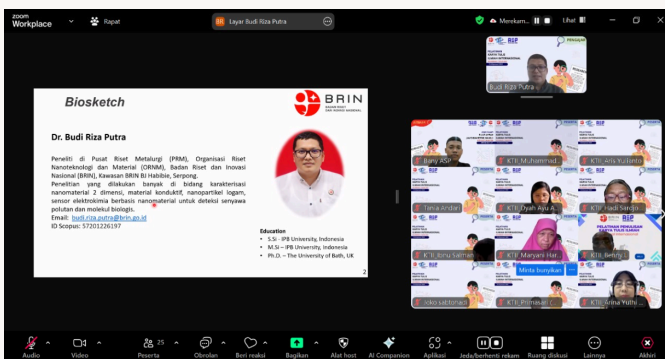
zoom Workplace

Rapat

BR Layar Budi Riza Putra

Merekam... Lihat

Biosketch

BRIN BADAN RISET DAN INOVASI NASIONAL

Dr. Budi Riza Putra

Peneliti di Pusat Riset Metalurgi (PRM), Organisasi Riset Nanoteknologi dan Material (ORNM), Badan Riset dan Inovasi Nasional (BRIN), Kawasan BRIN BJ Habibie, Serpong.

Penelitian yang dilakukan banyak di bidang karakterisasi nanomaterial 2 dimensi, material konduktif, nanopartikel logam, sensor elektrokimia berbasis nanomaterial untuk deteksi senyawa polutan dan molekul biologis.

Email: budi.riza.putra@brin.go.id

ID Scopus: 57201226197

Education
• S.Si - IPB University, Indonesia
• M.Si - IPB University, Indonesia
• Ph.D. - The University of Bath, UK

2

Budi Riza Putra

Bany ASP

KTI_Muhammad...

KTI_Aris Yulianto

Tania Andari

KTI_Dyah Ayu A...

KTI_Hadi Sirojo...

KTI_Ibnu Salman

KTI_Maryani Har...

KTI_Benny S

Iyko sabtonadi

KTI_Primasari...

KTI_Arina Yulhi...

Minta bunyikan

PELATIHAN PENULISAN KARYA TULIS ILMIAH

Audio Video 25 Peserta Obrolan Beri reaksi Bagikan Alat host AI Companion Aplikasi Jeda/berhenti rekam Ruang diskusi Lainnya Akhiri